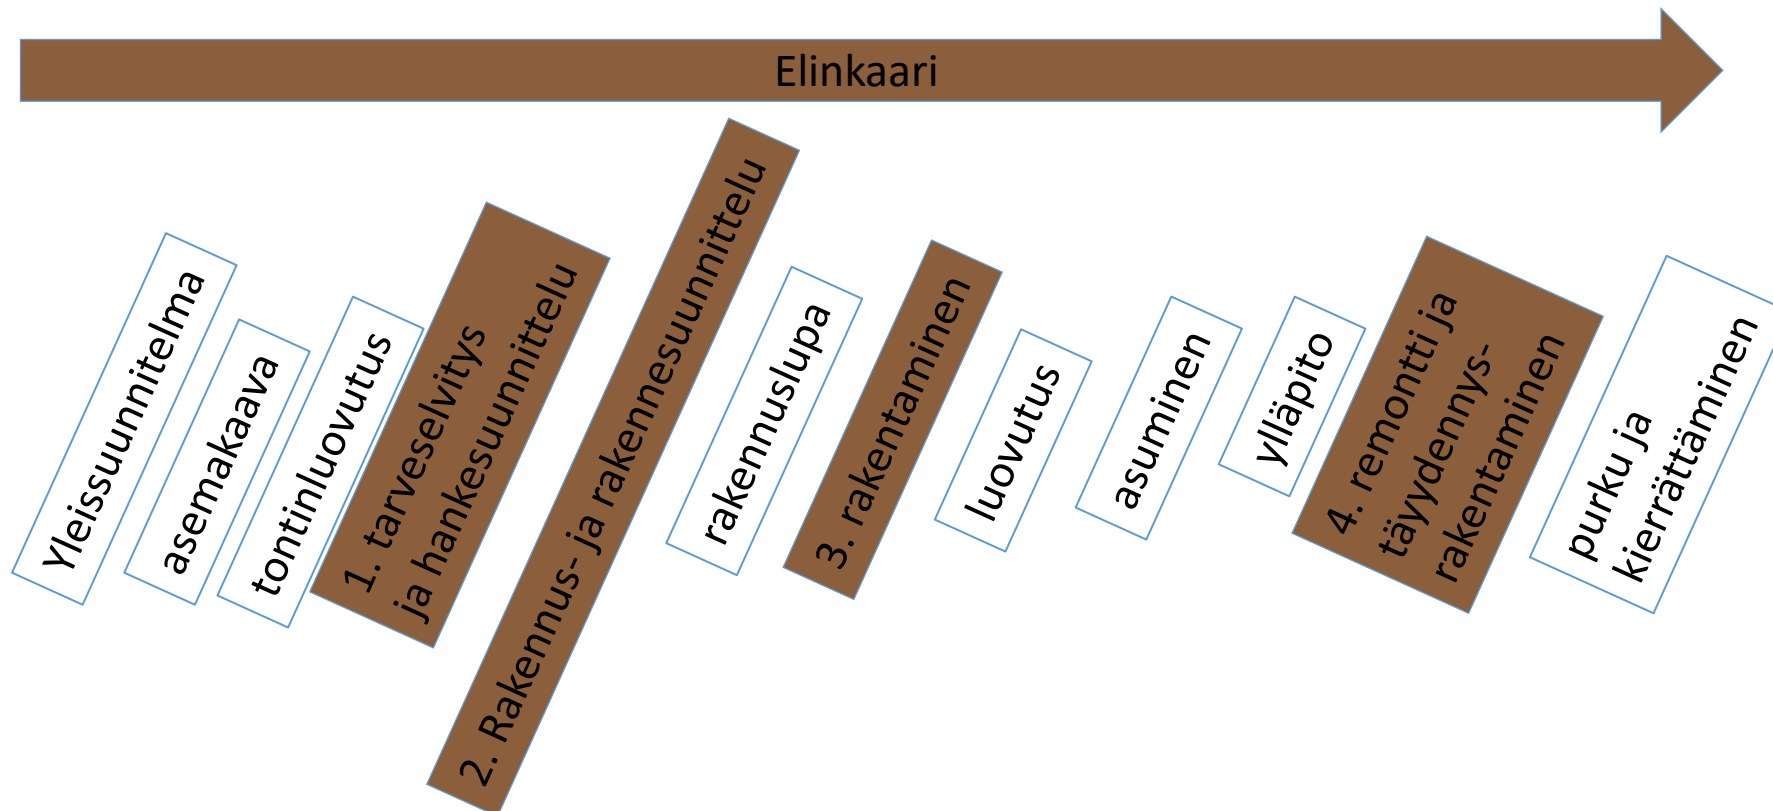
Elinkaari

Yleissuunnitelma

asemakaava

tontinluovutus

1. tarveselvitys ja hankesuunnittelu

2. Rakennus- ja rakennesuunnittelu

rakennuslupa

3. rakentaminen

luovutus

asuminen

ylläpito

4. remontti ja täydennysrakentaminen

purku ja kierrättäminen